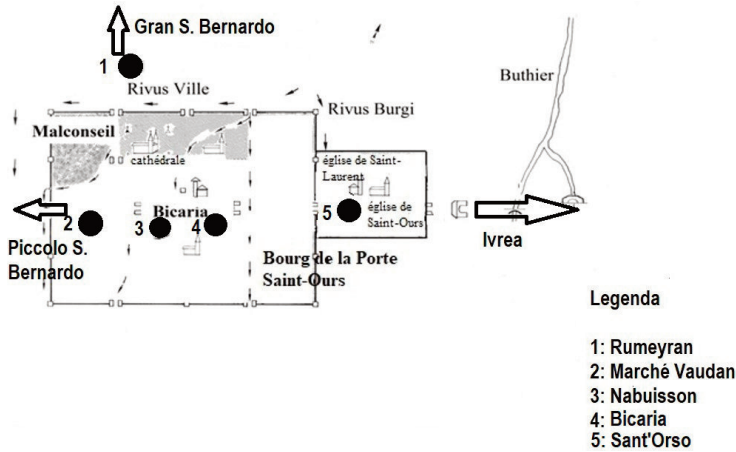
Gran S. Bernardo

1

Rivus Ville

Rivus Burgi

Buthier

Malconseil

cathédrale

église de Saint-Laurent

église de Saint-Ours

2

3

Bicaria

4

5

Piccolo S. Bernardo

Ivrea

Bourg de la Porte Saint-Ours

Legenda

1: Rumeyran
2: Marché Vaudan
3: Nabuisson
4: Bicaria
5: Sant'Orso